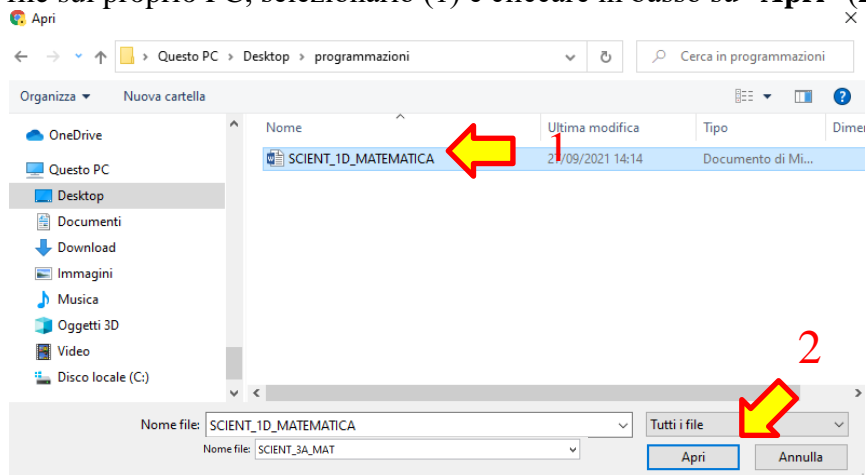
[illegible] sul proprio PC, selezionarlo (1) e cliccare in basso su "Apri" ([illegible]

Apri

Questo PC > Desktop > programmazioni

Cerca in programmazioni

Organizza ▾ Nuova cartella

OneDrive
Questo PC
Desktop
Documenti
Download
Immagini
Musica
Oggetti 3D
Video
Disco locale (C:)

| Nome | Ultima modifica | Tipo | Dimen |
|---|---|---|---|
| SCIENT_1D_MATEMATICA | 2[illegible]/09/2021 14:14 | Documento di Mi... | |

1

2

Nome file: SCIENT_1D_MATEMATICA

Nome file: SCIENT_3A_MAT

Tutti i file

Apri

Annulla